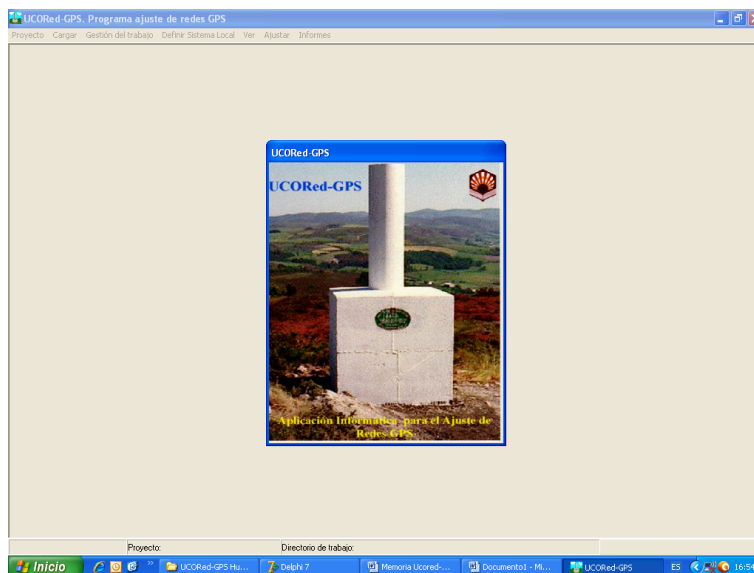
UCORed-GPS. Programa ajuste de redes GPS

Proyecto Cargar Gestión del trabajo Definir Sistema Local Ver Ajustar Informes

UCORed-GPS

UCORed-GPS

Aplicación Informática para el Ajuste de Redes GPS

Proyecto: Directorio de trabajo:

Inicio UCORed-GPS Hu... Delphi 7 Memoria Ucored-... Documento1 - Mi... UCORed-GPS ES 16:5